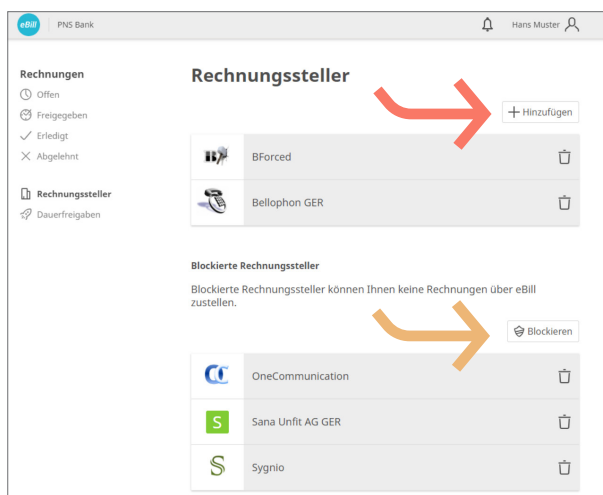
eBill PNS Bank

Hans Muster

Rechnungen
Offen
Freigegeben
Erledigt
Abgelehnt

Rechnungssteller
Dauerfreigaben

Rechnungssteller

+ Hinzufügen

BForced

Bellophon GER

Blockierte Rechnungssteller

Blockierte Rechnungssteller können Ihnen keine Rechnungen über eBill zustellen.

Blockieren

OneCommunication

S
Sana Unfit AG GER

S
Sygnio